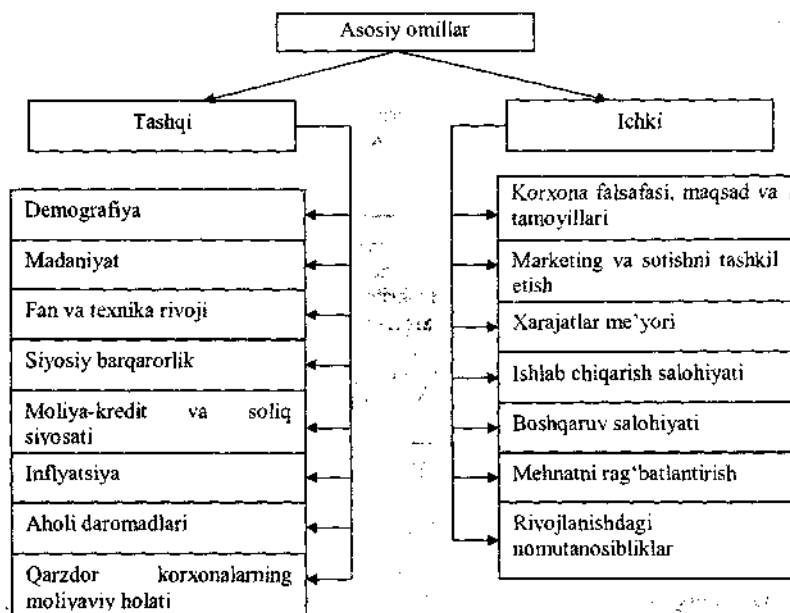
Asosiy omillar

Tashqi

Demografiya

Madaniyat

Fan va texnika rivoji

Siyosiy barqarorlik

Moliya-kredit va soliq siyosati

Inflyatsiya

Aholi daromadlari

Qarzdor korxonalarning moliyaviy holati

Ichki

Korxona falsafasi, maqsad va tamoyillari

Marketing va sotishni tashkil etish

Xarajatlar me'yori

Ishlab chiqarish salohiyati

Boshqaruv salohiyati

Mehnatni rag'batlantirish

Rivojlanishdagi nomutanosibliklar